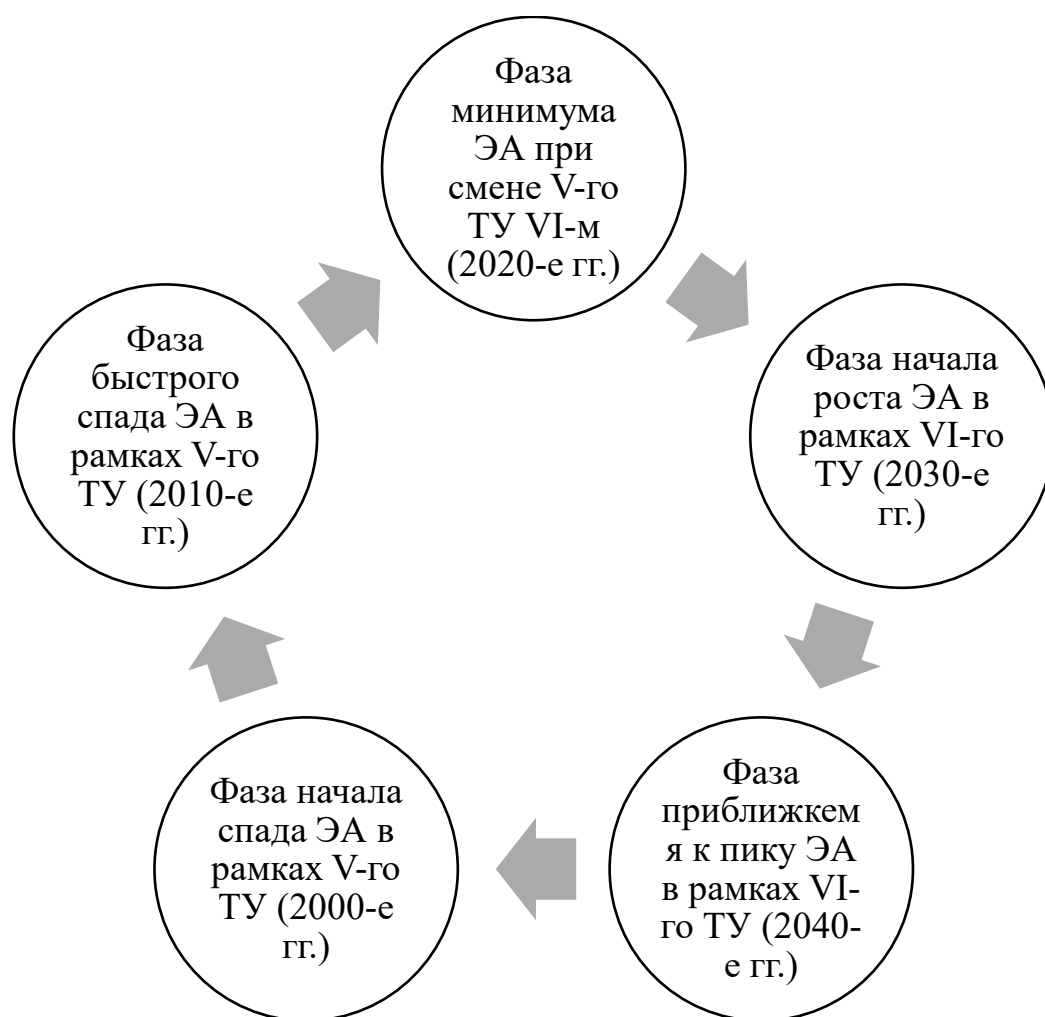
Фаза минимума ЭА при смене V-го ТУ VI-м (2020-е гг.)

Фаза начала роста ЭА в рамках VI-го ТУ (2030-е гг.)

Фаза приближкемя к пику ЭА в рамках VI-го ТУ (2040-е гг.)

Фаза начала спада ЭА в рамках V-го ТУ (2000-е гг.)

Фаза быстрого спада ЭА в рамках V-го ТУ (2010-е гг.)